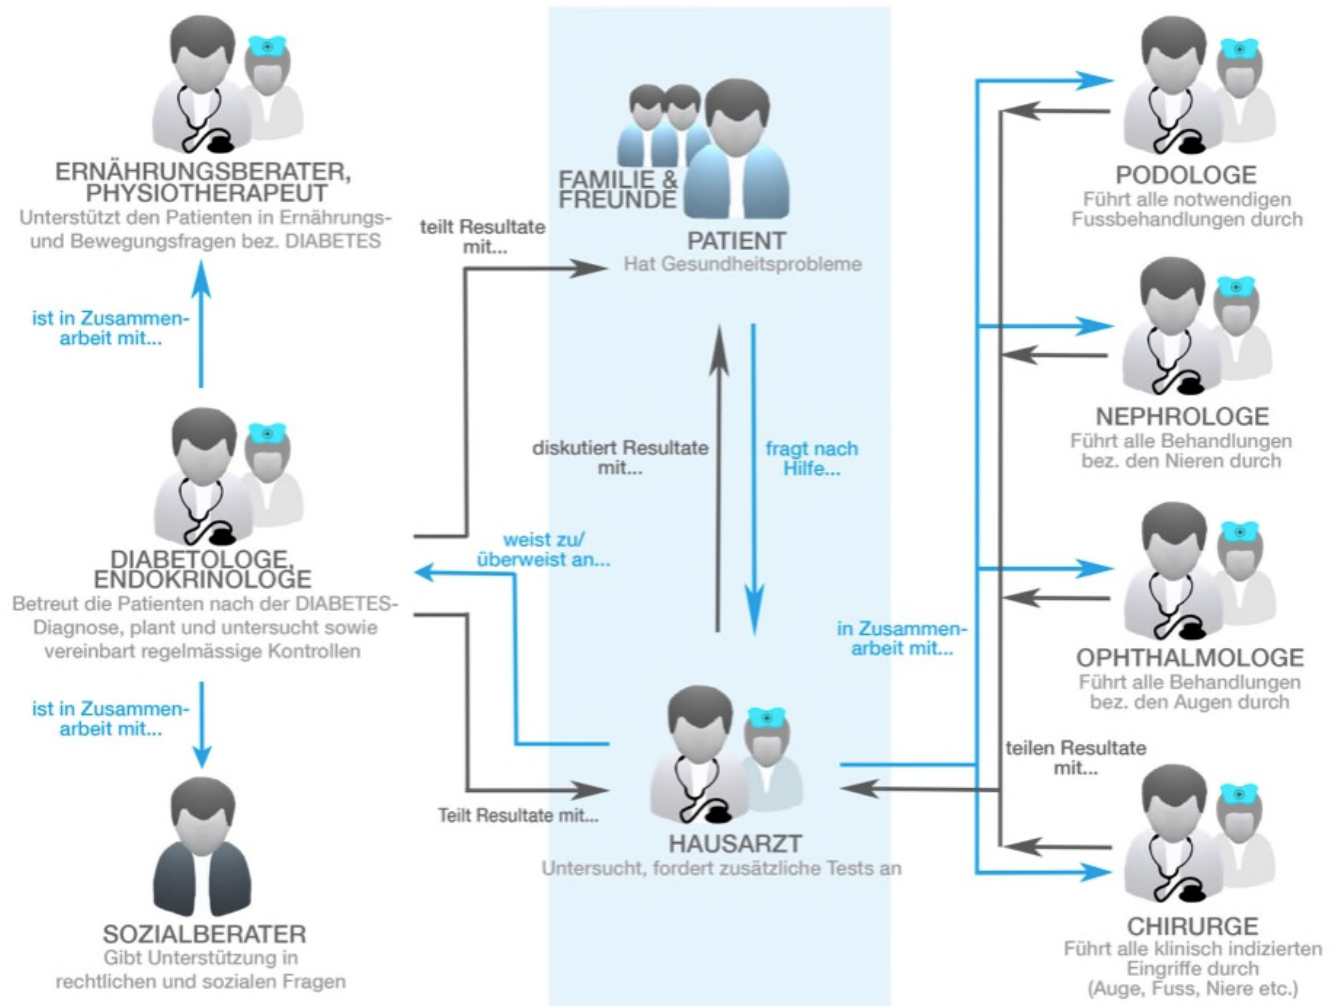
ERNÄHRUNGSBERATER, PHYSIOTHERAPEUT
Unterstützt den Patienten in Ernährungs- und Bewegungsfragen bez. DIABETES

ist in Zusammenarbeit mit...

DIABETOLOGE, ENDOKRINOLOGE
Betreut die Patienten nach der DIABETES-Diagnose, plant und untersucht sowie vereinbart regelmässige Kontrollen

ist in Zusammenarbeit mit...

SOZIALBERATER
Gibt Unterstützung in rechtlichen und sozialen Fragen

teilt Resultate mit...

FAMILIE & FREUNDE

PATIENT
Hat Gesundheitsprobleme

diskutiert Resultate mit...

fragt nach Hilfe...

weist zu/ überweist an...

Teilt Resultate mit...

HAUSARZT
Untersucht, fordert zusätzliche Tests an

in Zusammenarbeit mit...

teilen Resultate mit...

PODOLOGE
Führt alle notwendigen Fussbehandlungen durch

NEPHROLOGE
Führt alle Behandlungen bez. den Nieren durch

OPHTHALMOLOGE
Führt alle Behandlungen bez. den Augen durch

CHIRURGE
Führt alle klinisch indizierten Eingriffe durch (Auge, Fuss, Niere etc.)